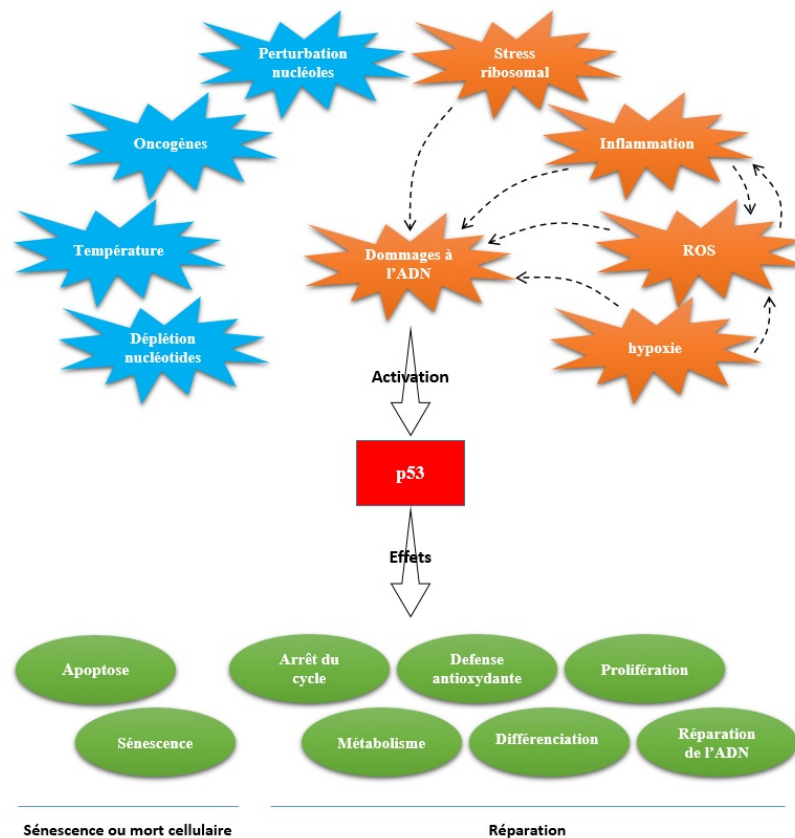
Perturbation nucléoles

Stress ribosomal

Oncogènes

Inflammation

Température

Dommages à l'ADN

ROS

Déplétion nucléotides

hypoxie

Activation

p53

Effets

Apoptose

Arrêt du cycle

Defense antioxydante

Prolifération

Sénescence

Métabolisme

Différenciation

Réparation de l'ADN

Sénescence ou mort cellulaire

Réparation